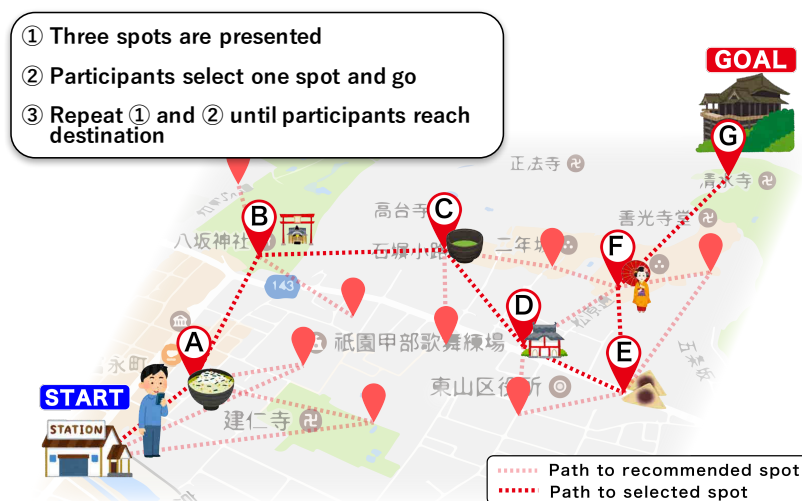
① Three spots are presented

② Participants select one spot and go

③ Repeat ① and ② until participants reach destination

GOAL

G

正法寺

清水寺

高台寺

C

B

八坂神社

石塀小路

二年坂

F

香光寺堂

143

A

D

祇園甲部歌舞練場

E

永町

START

STATION

東山区役所

建仁寺

Path to recommended spot

Path to selected spot